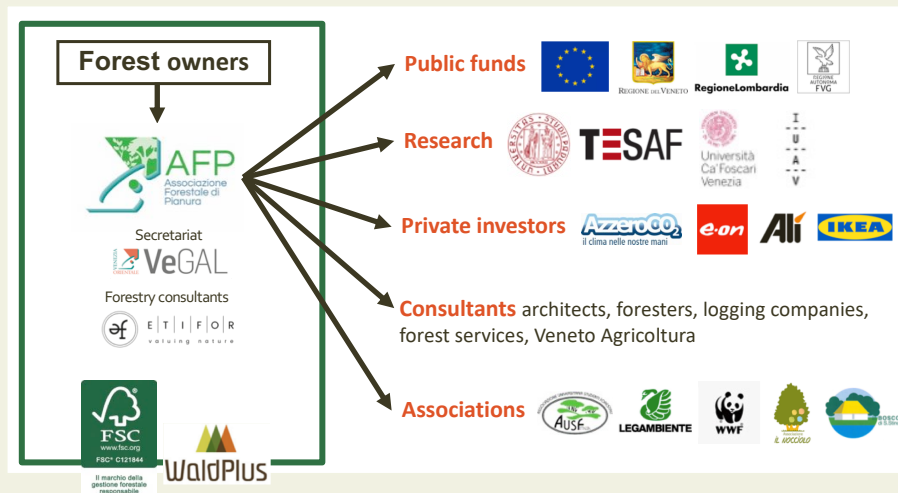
Forest owners

AFP
Associazione Forestale di Pianura

Secretariat
VeGAL

Forestry consultants
ETIFOR
valuing nature

FSC
www.fsc.org
FSC® C121844
Il marchio della gestione forestale responsabile

WaldPlus

Public funds
REGIONE DEL VENETO
RegioneLombardia
REGIONE AUTONOMA FVG

Research
TESAF
Università Ca'Foscari Venezia
IUAV

Private investors
AzzeroCO2
il clima nelle nostre mani
e.on
Alì
IKEA

Consultants architects, foresters, logging companies, forest services, Veneto Agricoltura

Associations
AUSF
LEGAMBIENTE
WWF
IL NOCCIOLO
BOSCO